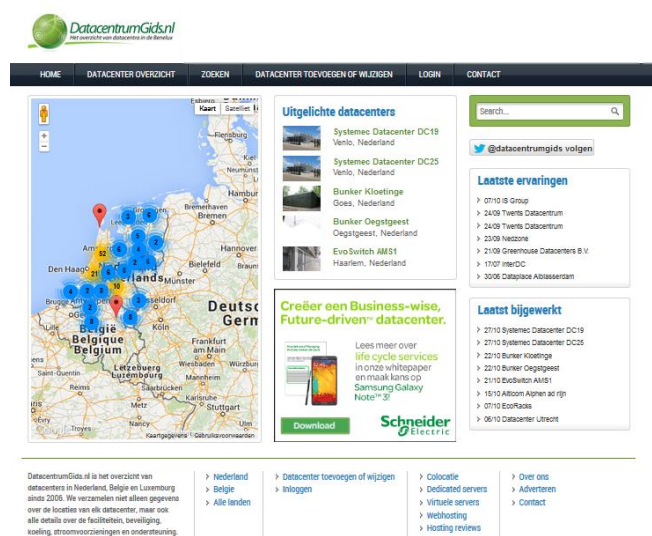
DatacentrumGids.nl
Het overzicht van datacentra in de Benelux

HOME DATACENTER OVERZICHT ZOEKEN DATACENTER TOEVOEGEN OF WIJZIGEN LOGIN CONTACT

Kaart Satelliet

Flensburg
Hamburg
Bremen
Hannover
Den Haag
Bielefeld
Braunschweig
Münster
Brugge
Antwerpen
Düsseldorf
Köln
België
Belgique
Belgium
Deutschland
Germ
Letzebuerg
Luxembourg
Saint-Quentin
Reims
Frankfurt
Kaartgegevens Gebruiksvoorwaarden

52 21 10 6 5 4 3 2 8

Uitgelichte datacenters
Systemec Datacenter DC19
Venlo, Nederland
Systemec Datacenter DC25
Venlo, Nederland
Bunker Kloetinge
Goes, Nederland
Bunker Oegstgeest
Oegstgeest, Nederland
EvoSwitch AMS1
Haarlem, Nederland

Creëer een Business-wise, Future-driven™ datacenter.
Lees meer over life cycle services in onze whitepaper en maak kans op Samsung Galaxy Note™ 3!
Download
Schneider Electric

Search...

@datacentrumgids volgen

Laatste ervaringen
07/10 IS Group
24/09 Twents Datacentrum
24/09 Twents Datacentrum
23/09 Nedzone
21/09 Greenhouse Datacenters B.V.
17/07 InterDC
30/06 Dataplace Alblasserdam

Laatst bijgewerkt
27/10 Systemec Datacenter DC19
27/10 Systemec Datacenter DC25
22/10 Bunker Kloetinge
22/10 Bunker Oegstgeest
21/10 EvoSwitch AMS1
15/10 Alticom Alphen ad rijn
07/10 EcoRacks
06/10 Datacenter Utrecht

DatacentrumGids.nl is het overzicht van datacenters in Nederland, Belgie en Luxemburg sinds 2006. We verzamelen niet alleen gegevens over de locaties van elk datacenter, maar ook alle details over de faciliteiten, beveiliging, koeling, stroomvoorzieningen en ondersteuning.

Nederland
Belgie
Alle landen

Datacenter toevoegen of wijzigen
Inloggen

Colocatie
Dedicated servers
Virtuele servers
Webhosting
Hosting reviews

Over ons
Adverteren
Contact